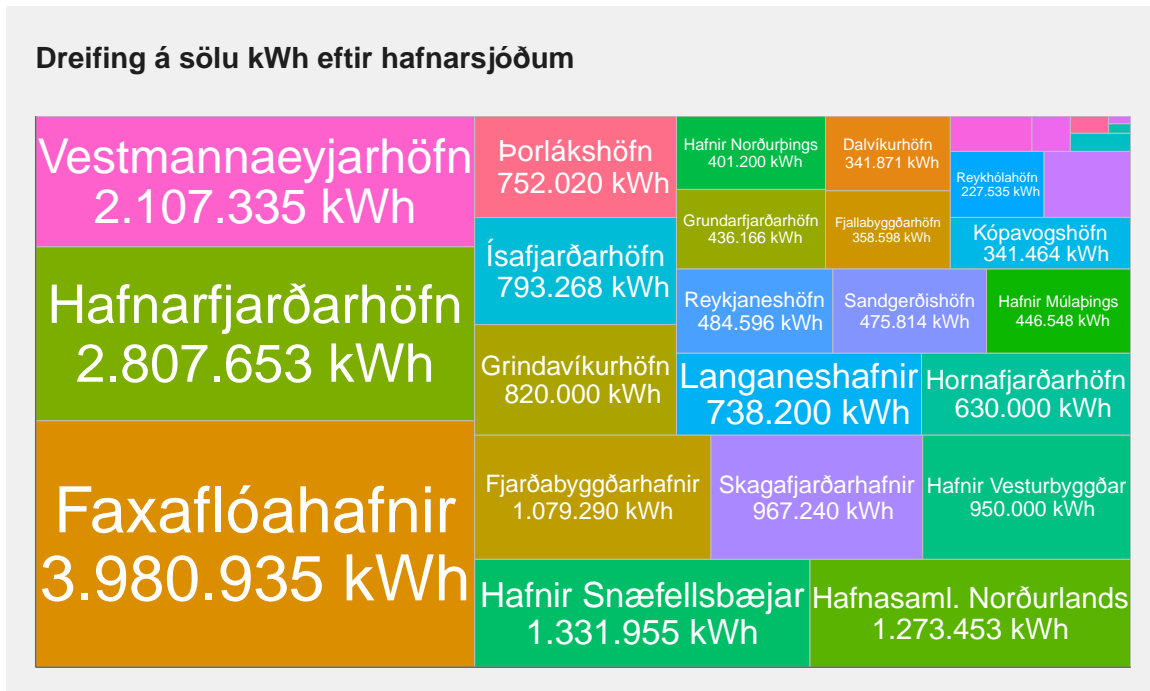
Dreifing á sölu kWh eftir hafnarsjóðum

Vestmannaeyjarhöfn
2.107.335 kWh

Hafnarfjarðarhöfn
2.807.653 kWh

Faxaflóahafnir
3.980.935 kWh

Þorlákshöfn
752.020 kWh

Ísafjarðarhöfn
793.268 kWh

Grindavíkurhöfn
820.000 kWh

Hafnir Norðurþings
401.200 kWh

Dalvíkurhöfn
341.871 kWh

Reykhólahöfn
227.535 kWh

Grundarfjarðarhöfn
436.166 kWh

Fjallabyggðarhöfn
358.598 kWh

Kópavogshöfn
341.464 kWh

Reykjaneshöfn
484.596 kWh

Sandgerðishöfn
475.814 kWh

Hafnir Múlaþings
446.548 kWh

Langaneshafnir
738.200 kWh

Hornafjarðarhöfn
630.000 kWh

Fjarðabyggðarhafnir
1.079.290 kWh

Skagafjarðarhafnir
967.240 kWh

Hafnir Vesturbyggðar
950.000 kWh

Hafnir Snæfellsbæjar
1.331.955 kWh

Hafnasaml. Norðurlands
1.273.453 kWh